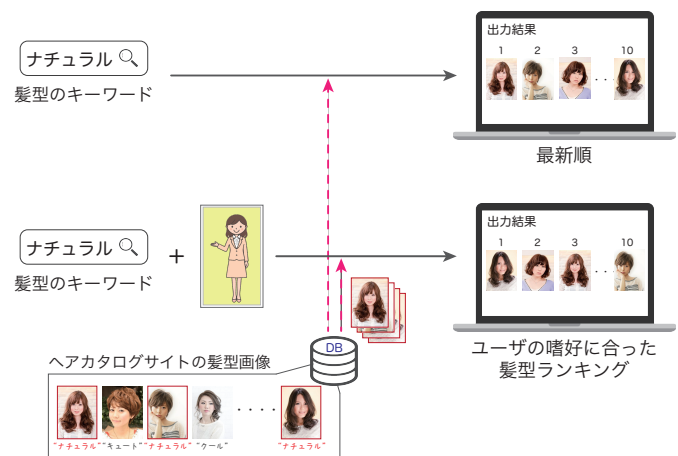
ナチュラル
髪型のキーワード

出力結果
1 2 3 10
最新順

ナチュラル
髪型のキーワード
+

出力結果
1 2 3 10
ユーザの嗜好に合った髪型ランキング

DB

ヘアカタログサイトの髪型画像
"ナチュラル" "キュート" "ナチュラル" "クール" "ナチュラル"